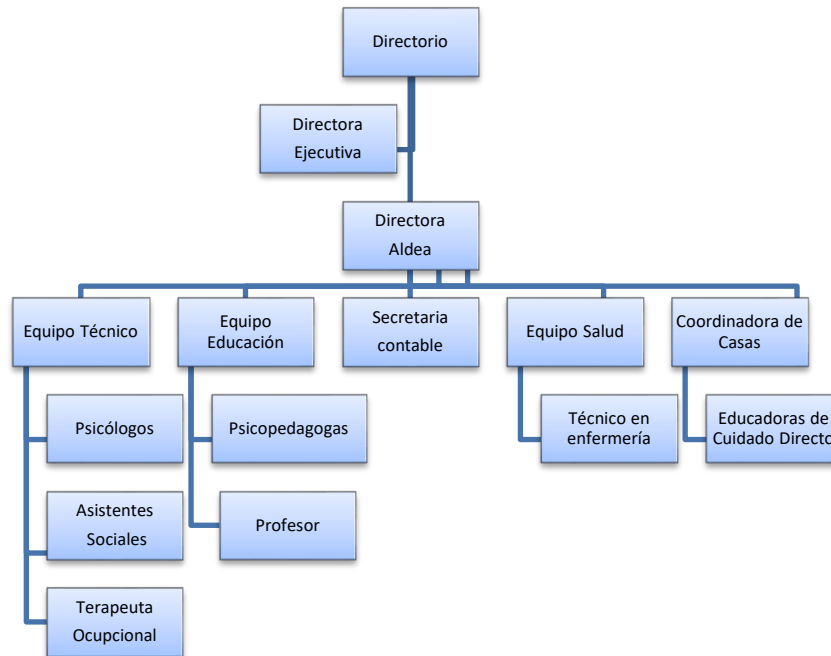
Directorio

Directora Ejecutiva

Directora Aldea

Equipo Técnico

Equipo Educación

Secretaria contable

Equipo Salud

Coordinadora de Casas

Psicólogos

Asistentes Sociales

Terapeuta Ocupcional

Psicopedagogas

Profesor

Técnico en enfermería

Educadoras de Cuidado Directo